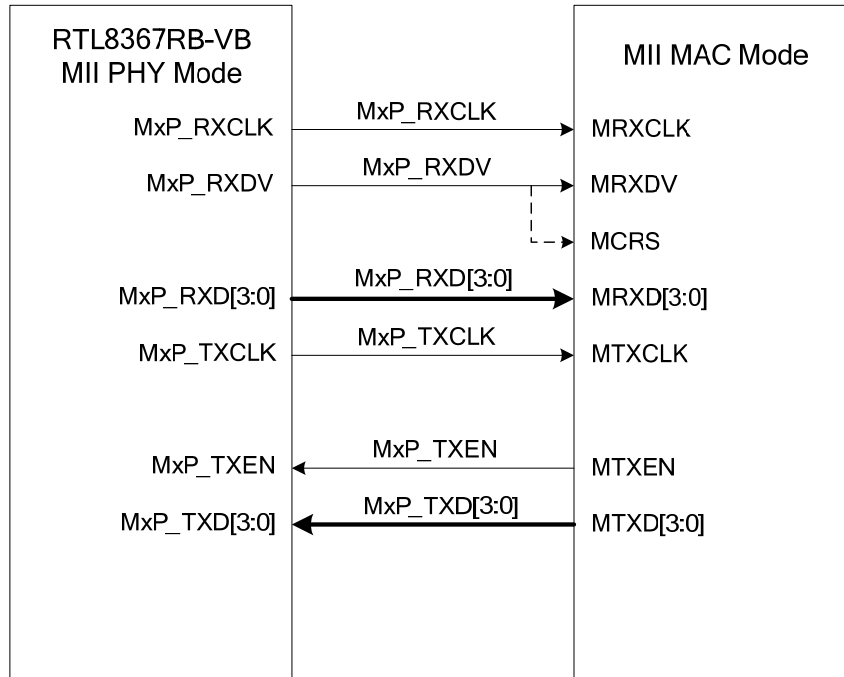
RTL8367RB-VB
MII PHY Mode

MII MAC Mode

MxP_RXCLK
MxP_RXCLK
MRXCLK

MxP_RXDV
MxP_RXDV
MRXDV

MCRS

MxP_RXD[3:0]
MxP_RXD[3:0]
MRXD[3:0]

MxP_TXCLK
MxP_TXCLK
MTXCLK

MxP_TXEN
MxP_TXEN
MTXEN

MxP_TXD[3:0]
MxP_TXD[3:0]
MTXD[3:0]